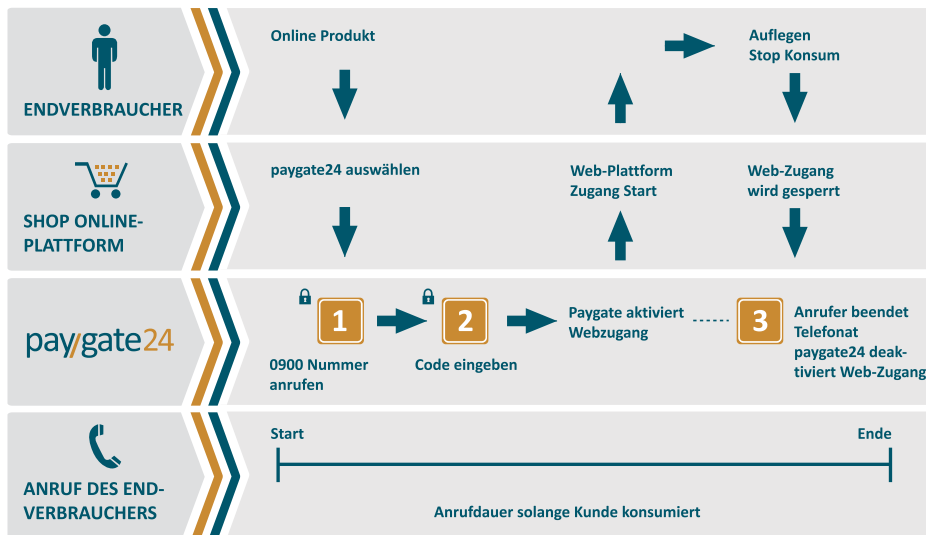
ENDVERBRAUCHER

Online Produkt

Auflegen
Stop Konsum

SHOP ONLINE-PLATTFORM

paygate24 auswählen

Web-Plattform
Zugang Start

Web-Zugang
wird gesperrt

paygate24

1

0900 Nummer anrufen

2

Code eingeben

Paygate aktiviert Webzugang

3

Anrufer beendet Telefonat paygate24 deaktiviert Web-Zugang

ANRUF DES ENDVERBRAUCHERS

Start

Ende

Anrufdauer solange Kunde konsumiert